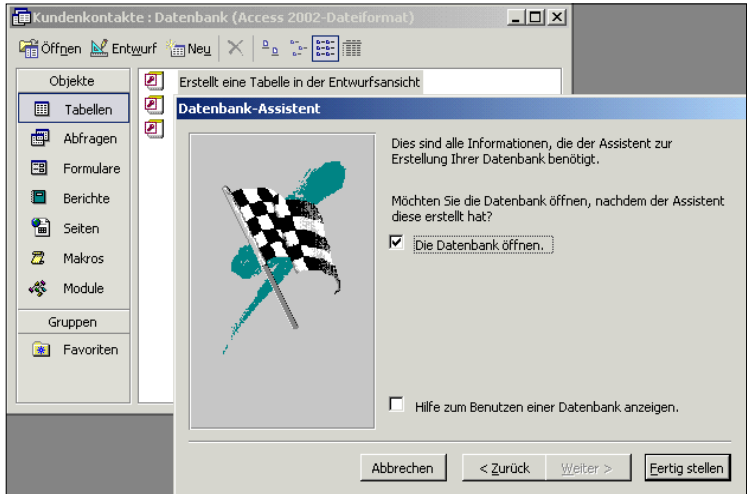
Kundenkontakte : Datenbank (Access 2002-Dateiformat)

Öffnen Entwurf Neu

Objekte

Tabellen

Abfragen

Formulare

Berichte

Seiten

Makros

Module

Gruppen

Favoriten

Erstellt eine Tabelle in der Entwurfsansicht

Datenbank-Assistent

Dies sind alle Informationen, die der Assistent zur Erstellung Ihrer Datenbank benötigt.

Möchten Sie die Datenbank öffnen, nachdem der Assistent diese erstellt hat?

☑ Die Datenbank öffnen.

☐ Hilfe zum Benutzen einer Datenbank anzeigen.

Abbrechen

< Zurück

Weiter >

Fertig stellen